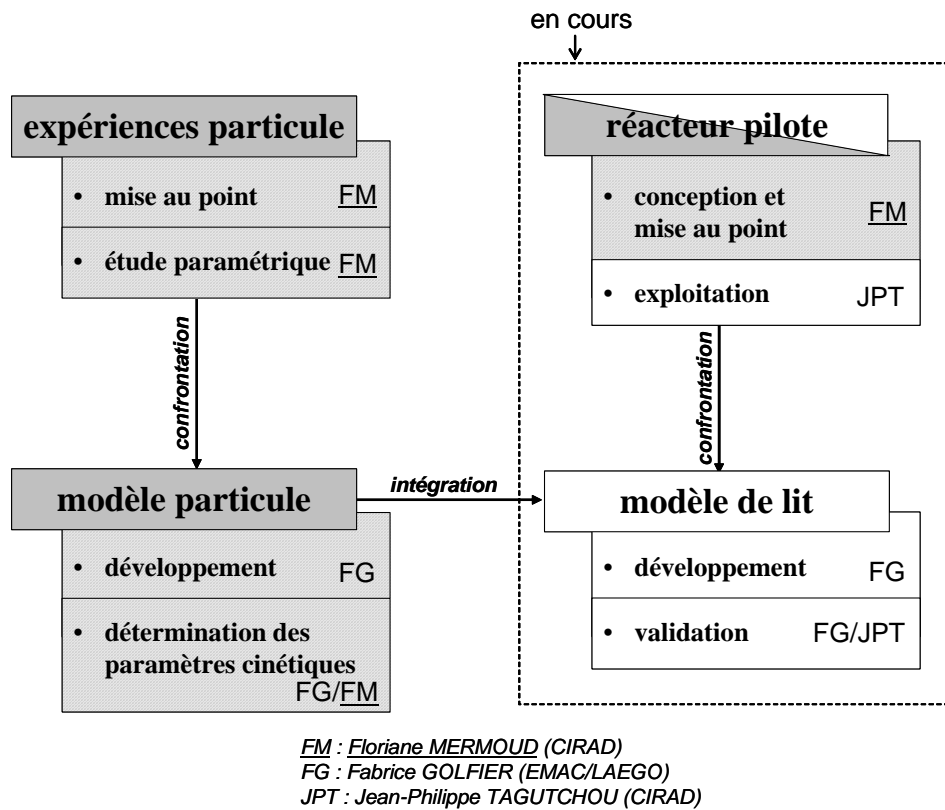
en cours

expériences particule

• mise au point FM

• étude paramétrique FM

confrontation

modèle particule

• développement FG

• détermination des paramètres cinétiques FG/FM

intégration

réacteur pilote

• conception et mise au point FM

• exploitation JPT

confrontation

modèle de lit

• développement FG

• validation FG/JPT

FM : Floriane MERMOUD (CIRAD)
FG : Fabrice GOLFIER (EMAC/LAEGO)
JPT : Jean-Philippe TAGUTCHOU (CIRAD)